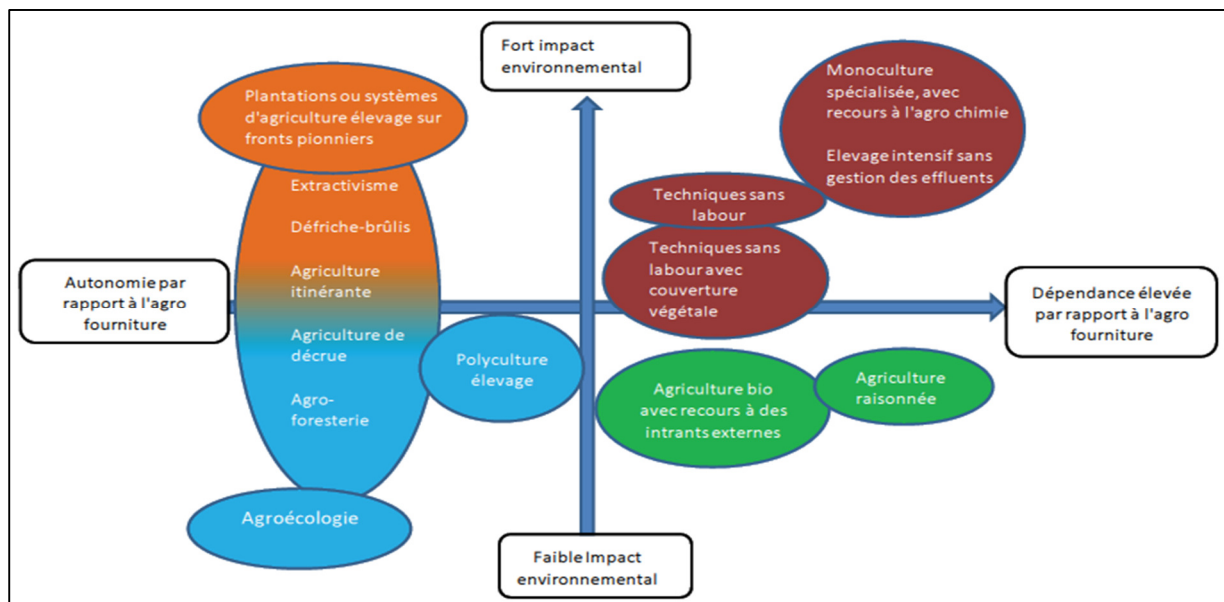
Fort impact environnemental

Monoculture spécialisée, avec recours à l'agro chimie

Elevage intensif sans gestion des effluents

Plantations ou systèmes d'agriculture élevage sur fronts pionniers

Extractivisme

Défriche-brûlis

Agriculture itinérante

Agriculture de décrue

Agro-foresterie

Agroécologie

Techniques sans labour

Techniques sans labour avec couverture végétale

Autonomie par rapport à l'agro fourniture

Dépendance élevée par rapport à l'agro fourniture

Polyculture élevage

Agriculture bio avec recours à des intrants externes

Agriculture raisonnée

Faible Impact environnemental